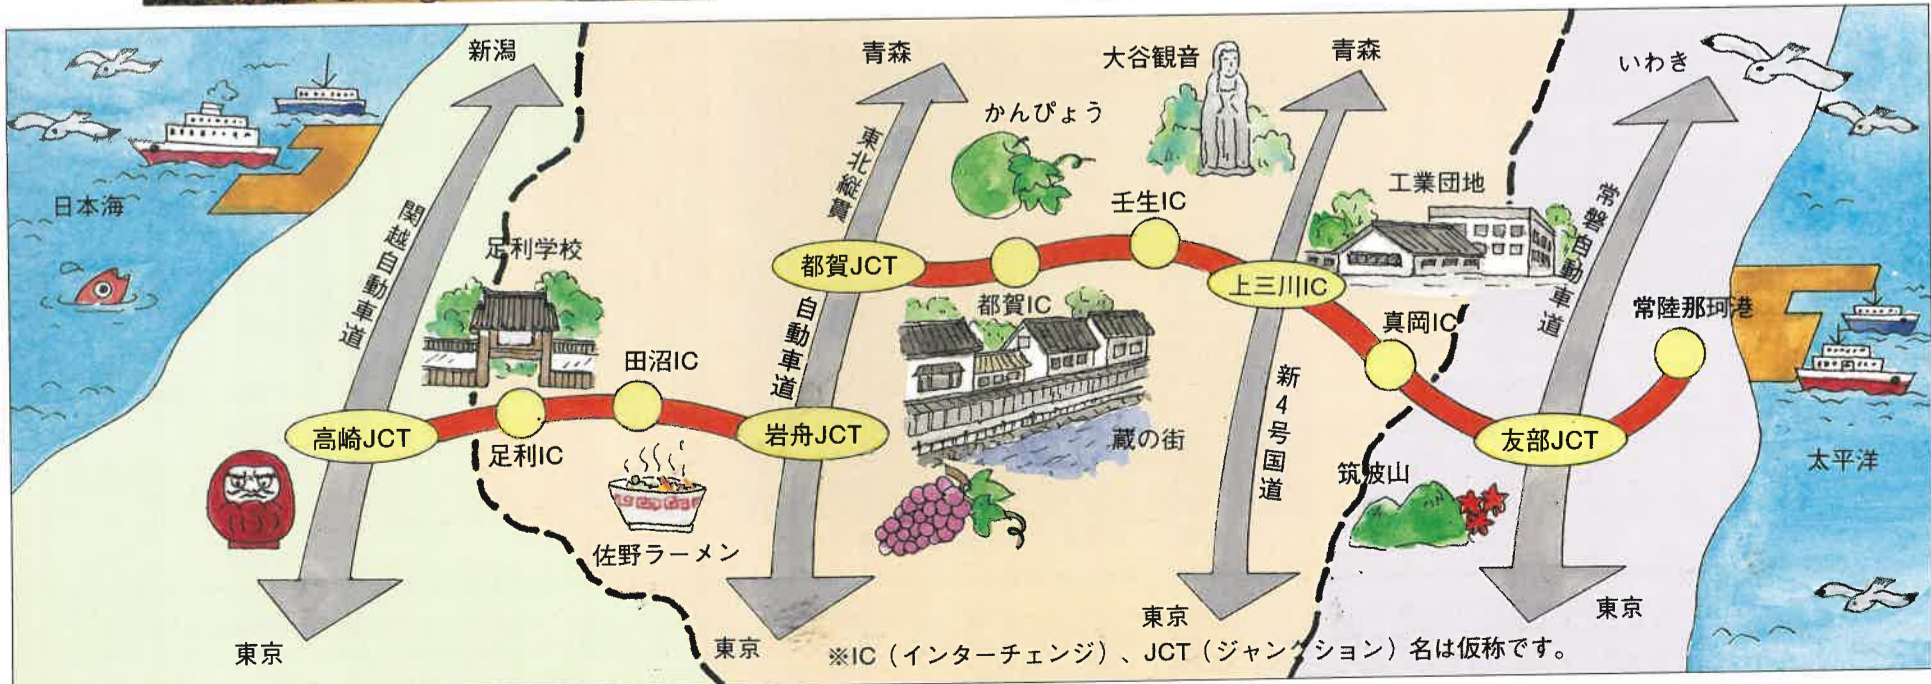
新潟
青森
大谷観音
青森
いわき
かんぴょう
東北縦貫
日本海
関越自動車道
足利学校
壬生IC
工業団地
常磐自動車道
都賀JCT
上三川IC
自動車道
都賀IC
真岡IC
常陸那珂港
田沼IC
新4号国道
高崎JCT
岩舟JCT
足利IC
蔵の街
友部JCT
太平洋
筑波山
佐野ラーメン
東京
東京
東京
東京
※IC（インターチェンジ）、JCT（ジャンクション）名は仮称です。